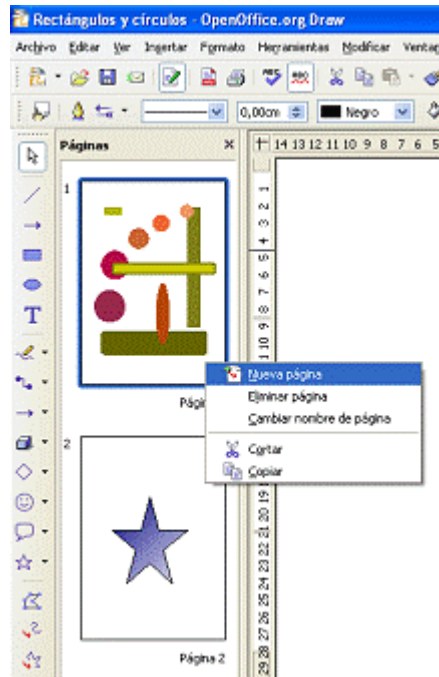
Rectángulos y círculos - OpenOffice.org Draw

Archivo Editar Ver Insertar Formato Herramientas Modificar Venta

0,00cm Negro

Páginas ×

14 13 12 11 10 9 8 7 6 5

1

Págin

Nueva página
Eliminar página
Cambiar nombre de página
Cortar
Copiar

2

Página 2

1 2 3 4 5 6 7 8 9 10 11 19 20 21 22 23 24 25 26 27 28 29

T